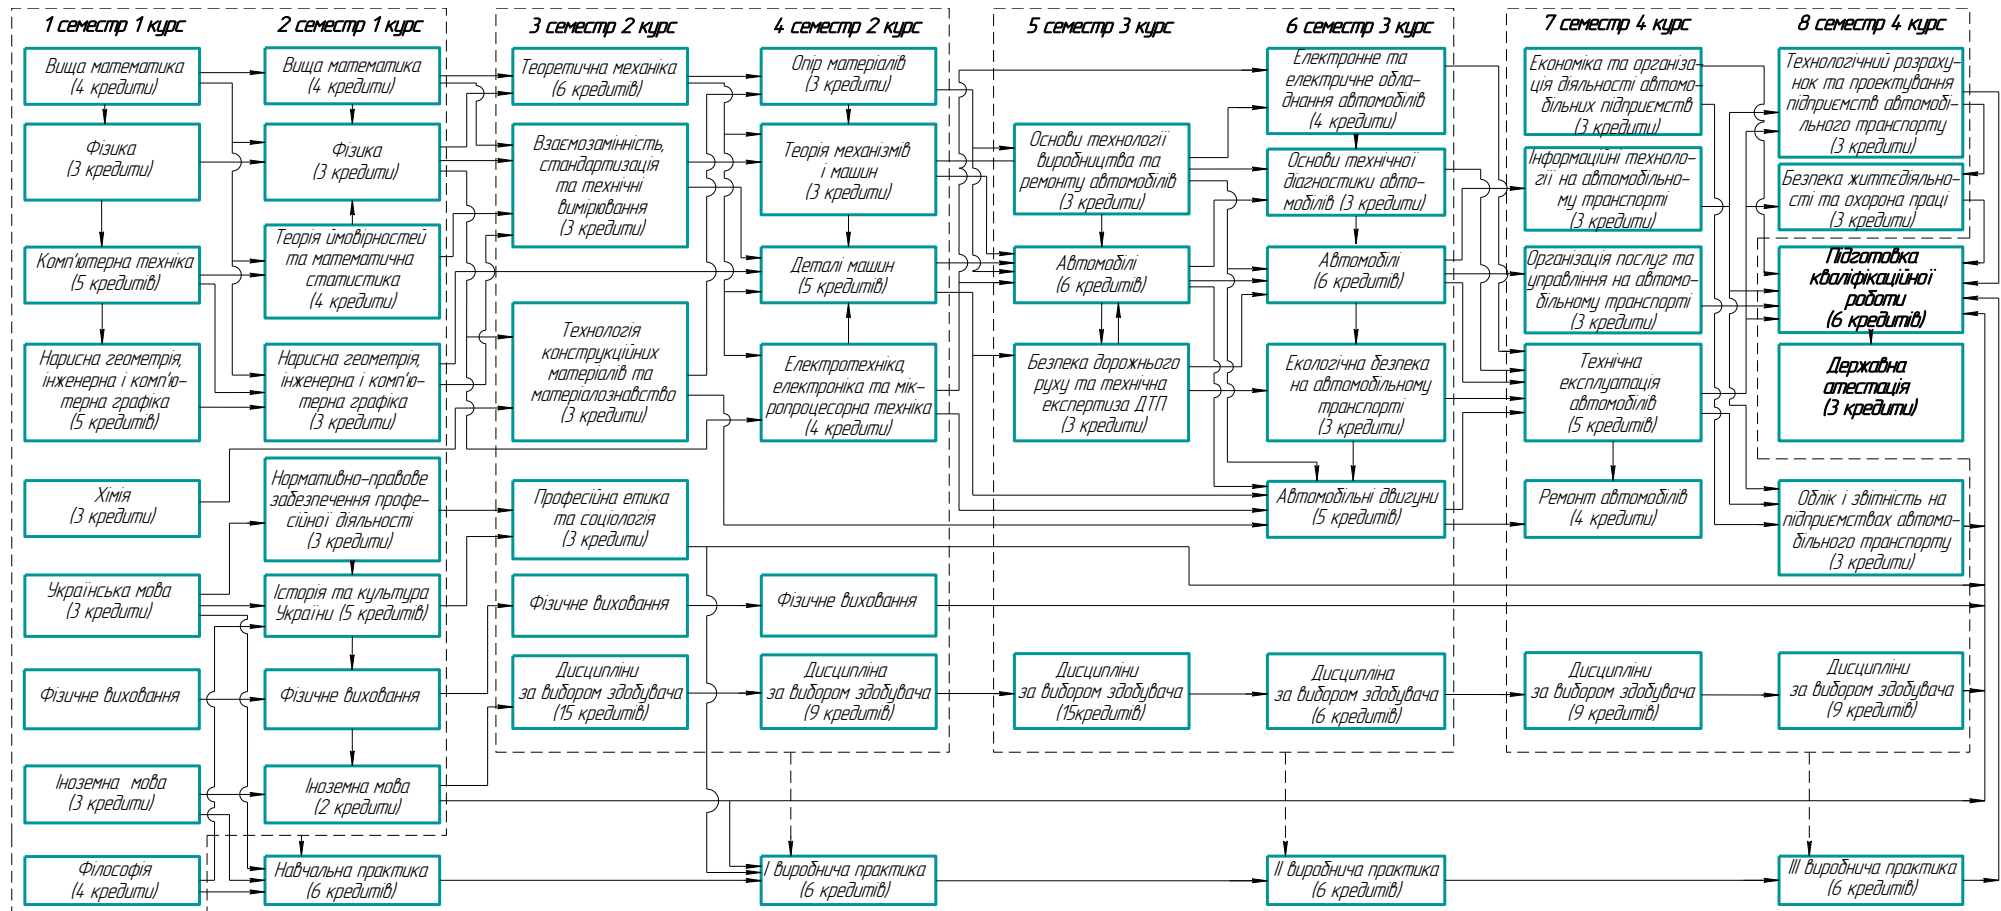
1 семестр 1 курс

Вища математика (4 кредити)

Фізика (3 кредити)

Комп'ютерна техніка (5 кредитів)

Нарисна геометрія, інженерна і комп'ютерна графіка (5 кредитів)

Хімія (3 кредити)

Українська мова (3 кредити)

Фізичне виховання

Іноземна мова (3 кредити)

Філософія (4 кредити)

2 семестр 1 курс

Вища математика (4 кредити)

Фізика (3 кредити)

Теорія імовірностей та математична статистика (4 кредити)

Нарисна геометрія, інженерна і комп'ютерна графіка (3 кредити)

Нормативно-правове забезпечення професійної діяльності (3 кредити)

Історія та культура України (5 кредитів)

Фізичне виховання

Іноземна мова (2 кредити)

Навчальна практика (6 кредитів)

3 семестр 2 курс

Теоретична механіка (6 кредитів)

Взаємозамінність, стандартизація та технічні вимірювання (3 кредити)

Технологія конструкційних матеріалів та матеріалознавство (3 кредити)

Професійна етика та соціологія (3 кредити)

Фізичне виховання

Дисципліни за вибором здобувача (15 кредитів)

4 семестр 2 курс

Опір матеріалів (3 кредити)

Теорія механізмів і машин (3 кредити)

Деталі машин (5 кредитів)

Електротехніка, електроніка та мікропроцесорна техніка (4 кредити)

Фізичне виховання

Дисципліна за вибором здобувача (9 кредитів)

I виробнича практика (6 кредитів)

5 семестр 3 курс

Основи технології виробництва та ремонту автомобілів (3 кредити)

Автомобілі (6 кредитів)

Безпека дорожнього руху та технічна експертиза ДТП (3 кредити)

Дисципліни за вибором здобувача (15кредитів)

6 семестр 3 курс

Електронне та електричне обладнання автомобілів (4 кредити)

Основи технічної діагностики автомобілів (3 кредити)

Автомобілі (6 кредитів)

Екологічна безпека на автомобільному транспорті (3 кредити)

Автомобільні двигуни (5 кредитів)

Дисципліна за вибором здобувача (6 кредитів)

II виробнича практика (6 кредитів)

7 семестр 4 курс

Економіка та організація діяльності автомобільних підприємств (3 кредити)

Інформаційні технології на автомобільному транспорті (3 кредити)

Організація послуг та управління на автомобільному транспорті (3 кредити)

Технічна експлуатація автомобілів (5 кредитів)

Ремонт автомобілів (4 кредити)

Дисципліни за вибором здобувача (9 кредитів)

8 семестр 4 курс

Технологічний розрахунок та проектування підприємств автомобільного транспорту (3 кредити)

Безпека життєдіяльності та охорона праці (3 кредити)

Підготовка кваліфікаційної роботи (6 кредитів)

Державна атестація (3 кредити)

Облік і звітність на підприємствах автомобільного транспорту (3 кредити)

Дисципліни за вибором здобувача (9 кредитів)

III виробнича практика (6 кредитів)